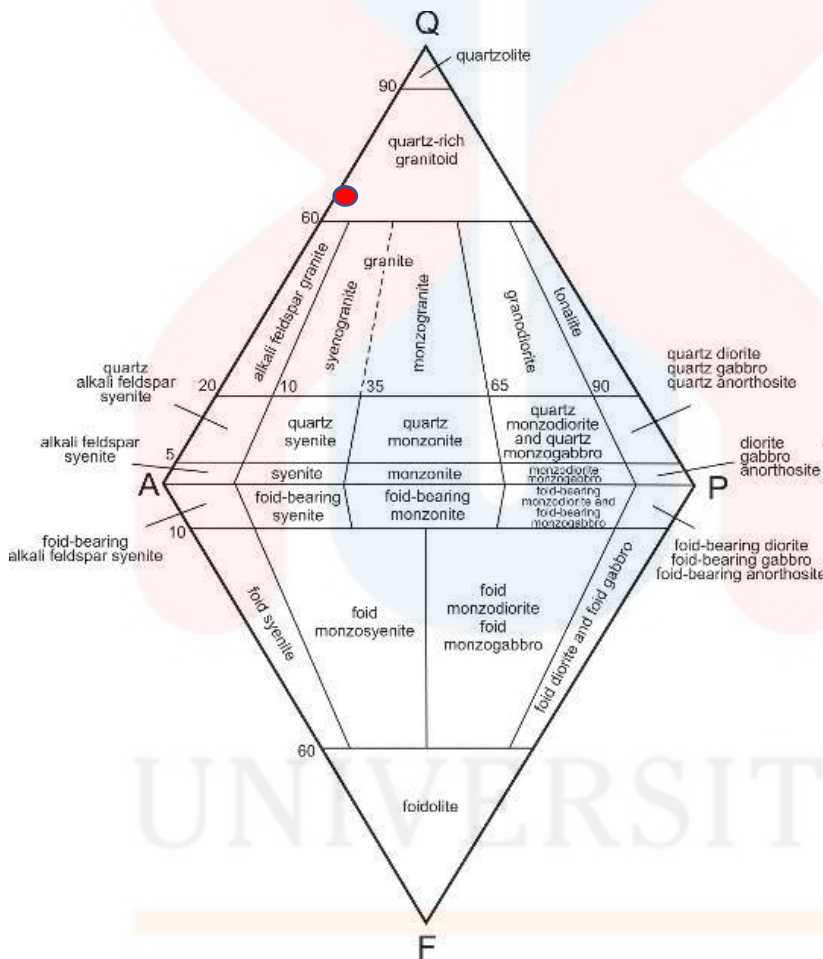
Q

quartzolite

90

quartz-rich granitoid

60

alkali feldspar granite

granite

syenogranite

monzogranite

granodiorite

tonalite

quartz alkali feldspar syenite

20

10

35

65

90

quartz diorite quartz gabbro quartz anorthosite

quartz syenite

quartz monzonite

quartz monzodiorite and quartz monzogabbro

alkali feldspar syenite

5

syenite

monzonite

monzodiorite monzogabbro

diorite gabbro anorthosite

A

P

foid-bearing syenite

foid-bearing monzonite

foid-bearing monzodiorite and foid-bearing monzogabbro

foid-bearing alkali feldspar syenite

10

foid-bearing diorite foid-bearing gabbro foid-bearing anorthosite

foid syenite

foid monzosyenite

foid monzodiorite foid monzogabbro

foid diorite and foid gabbro

60

foidolite

F

UNIVERSIT